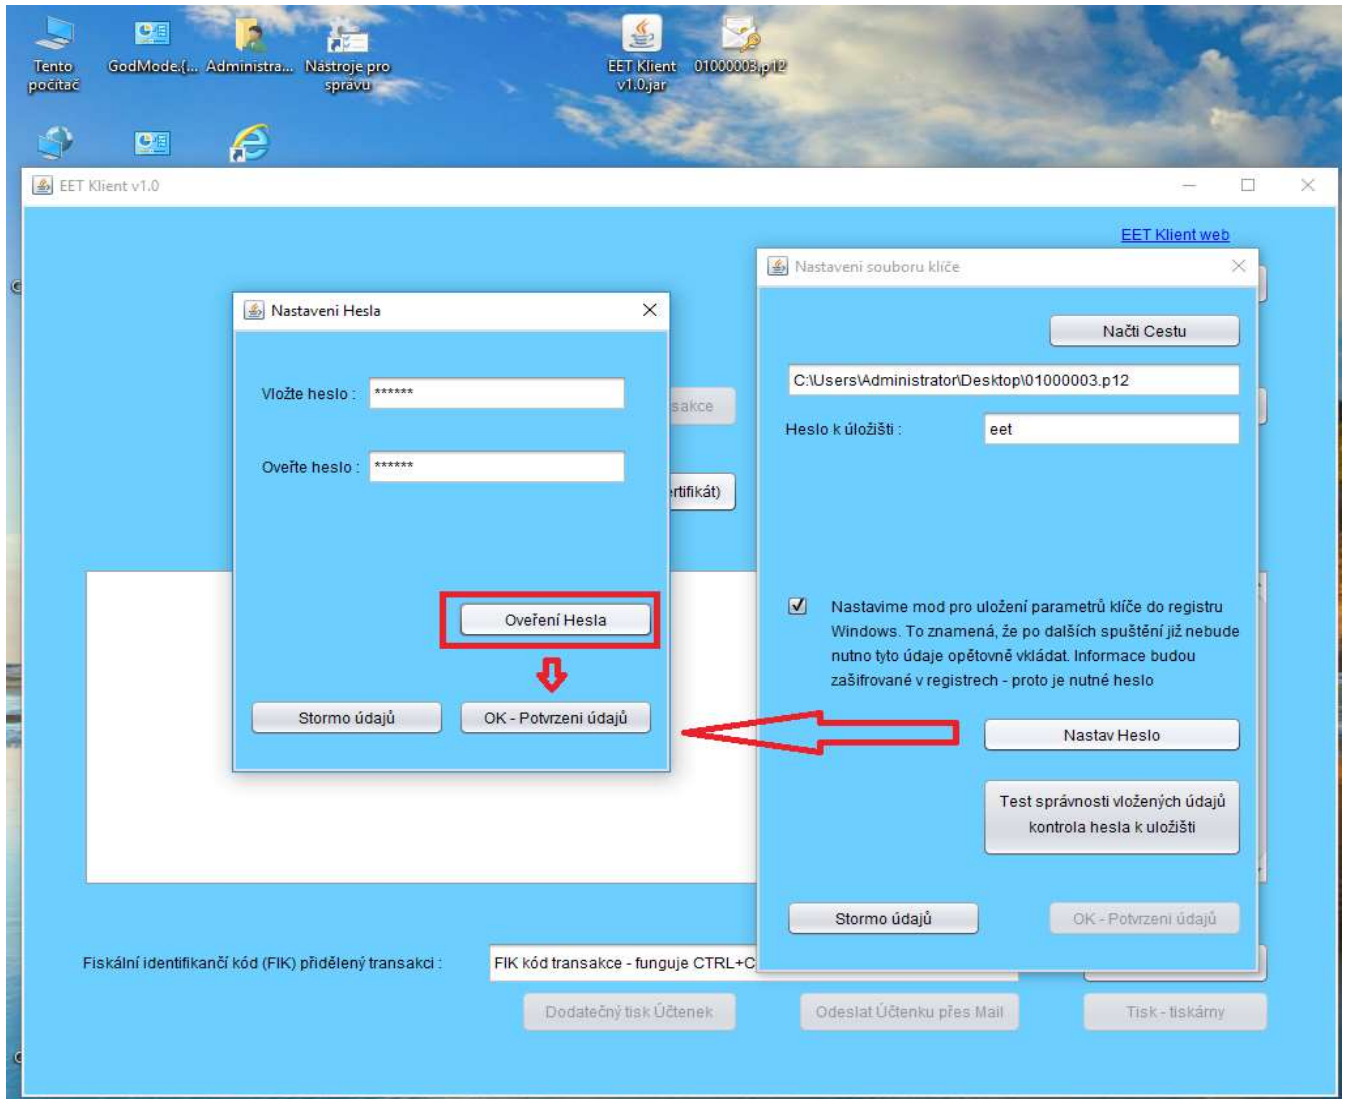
Tento počítač
GodMode.{...
Administra...
Nástroje pro správu
EET Klient v1.0.jar
01000003.p12

EET Klient v1.0

EET Klient web

Nastavení Hesla

Vložte heslo : ******

Ověřte heslo : ******

Ověření Hesla

Stormo údajů
OK - Potvrzení údajů

sakce
rtifikát)

Nastavení souboru klíče

Načti Cestu

C:\Users\Administrator\Desktop\01000003.p12

Heslo k úložišti : eet

Nastavíme mod pro uložení parametrů klíče do registru Windows. To znamená, že po dalších spuštění již nebude nutno tyto údaje opětovně vkládat. Informace budou zašifrované v registrech - proto je nutné heslo

Nastav Heslo

Test správnosti vložených údajů kontrola hesla k uložišti

Stormo údajů
OK - Potvrzení údajů

Fiskální identifikanční kód (FIK) přidělený transakci :
FIK kód transakce - funguje CTRL+C

Dodatečný tisk Účtenek
Odeslat Účtenku přes Mail
Tisk - tiskárny